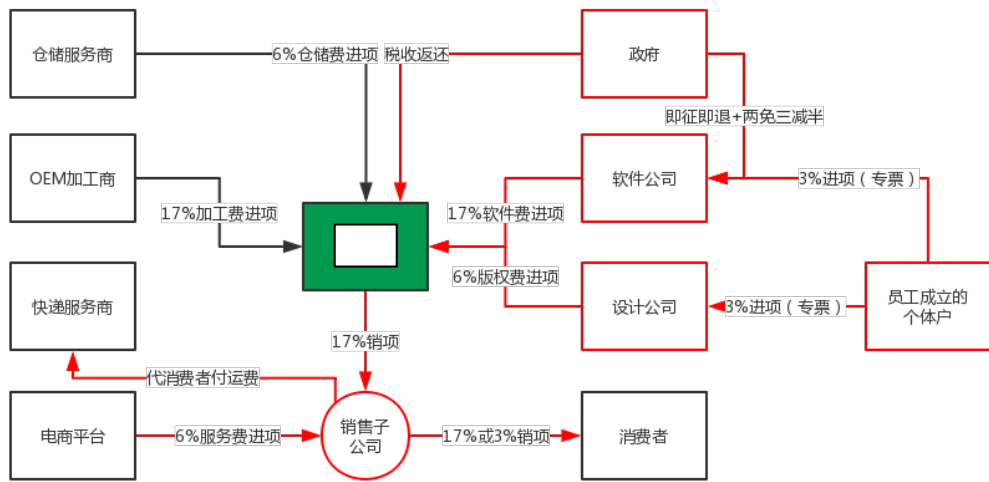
仓储服务商

6%仓储费进项

税收返还

政府

即征即退+两免三减半

OEM加工商

17%加工费进项

软件公司

3%进项（专票）

17%软件费进项

6%版权费进项

快递服务商

设计公司

3%进项（专票）

员工成立的个体户

17%销项

代消费者付运费

电商平台

6%服务费进项

销售子公司

17%或3%销项

消费者